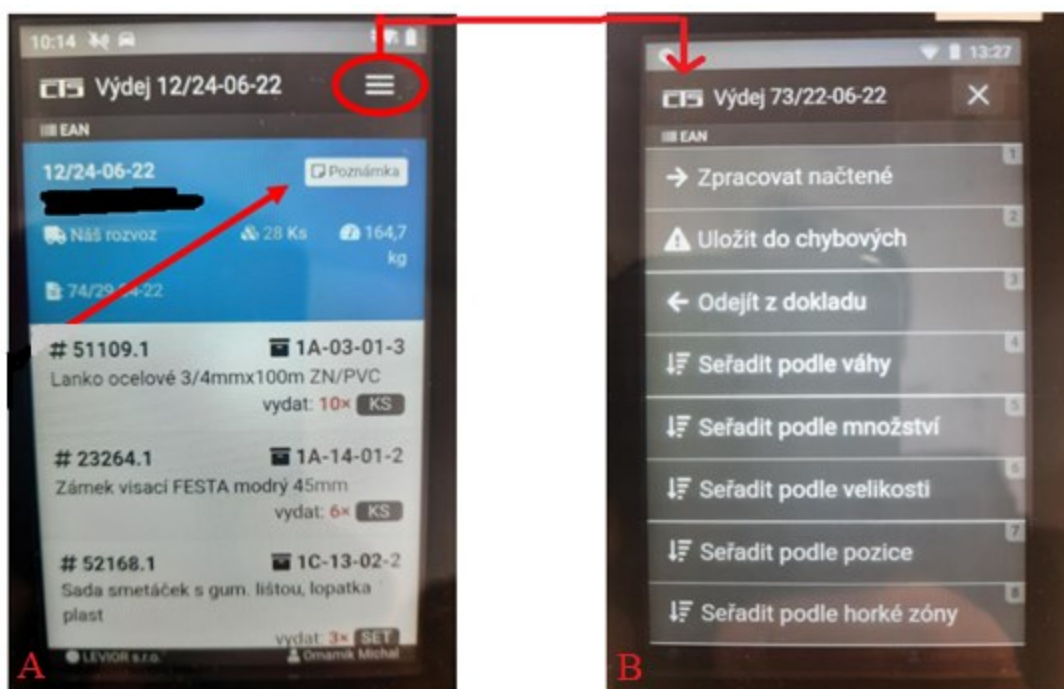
10:14

CTS Výdej 12/24-06-22

EAN

12/24-06-22

Poznámka

Náš rozvoz

28 Ks

164,7 kg

74/29.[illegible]-22

# 51109.1

1A-03-01-3

Lanko ocelové 3/4mmx100m ZN/PVC

vydat: 10× KS

# 23264.1

1A-14-01-2

Zámek visací FESTA modrý 45mm

vydat: 6× KS

# 52168.1

1C-13-02-2

Sada smetáček s gum. lištou, lopatka plast

vydat: 3× SET

LEVIOR s.r.o.

Omarnik Michal

A

13:27

CTS Výdej 73/22-06-22

EAN

1 Zpracovat načtené

2 Uložit do chybových

3 Odejít z dokladu

4 Seřadit podle váhy

5 Seřadit podle množství

6 Seřadit podle velikosti

7 Seřadit podle pozice

8 Seřadit podle horké zóny

B